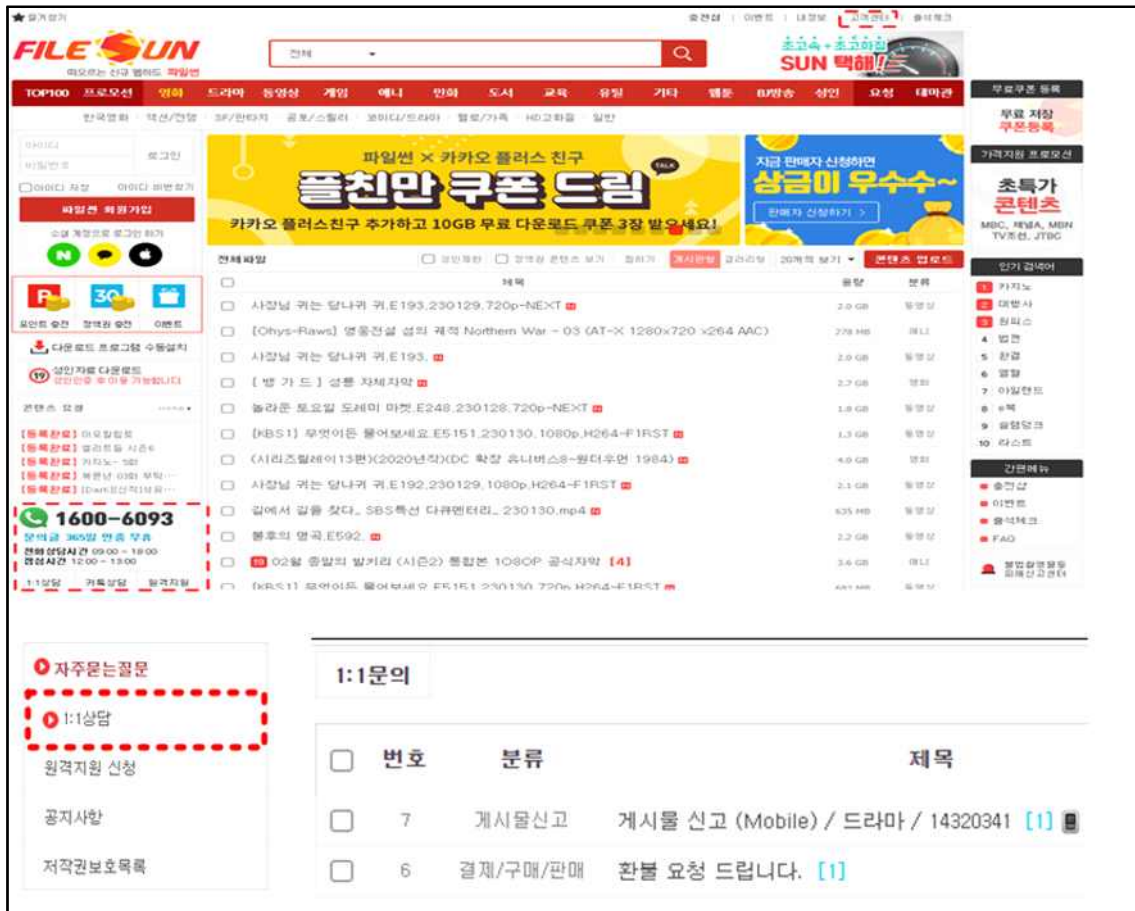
★ 즐겨찾기

충전설 | 이벤트 | 내정보 | 고객센터 | 출석체크

FILESUN

떠오르는 신규 웹하드 파일썬

전체

초고속+초고화질 SUN 택배!

TOP100 프로모션 영화 드라마 동영상 게임 애니 만화 도서 교육 유틸 기타 웹툰 BJ방송 성인 요청 테마관

한국영화 액션/전쟁 SF/판타지 공포/스릴러 코미디/드라마 멜로/가족 HD고화질 일반

무료쿠폰 등록

무료 저장 쿠폰등록

아이디

비밀번호

로그인

아이디 저장 아이디 비번찾기

파일썬 회원가입

소셜 계정으로 로그인 하기

파일썬 × 카카오 플러스 친구

플친만 쿠폰 드림

카카오 플러스친구 추가하고 10GB 무료 다운로드 쿠폰 3장 받으세요!

지금 판매자 신청하면

상금이 우수수~

판매자 신청하기 >

가격지원 프로모션

초특가 콘텐츠

MBC, 채널A, MBN TV조선, JTBC

전체파일

성인제외 정액제 콘텐츠 보기 검색기 게시판형 갤러리형 20개씩 보기 콘텐츠 업로드

포인트 충전 정액권 충전 이벤트

다운로드 프로그램 수동설치

성인자료 다운로드 성인인증 후 이용 가능합니다

콘텐츠 요청

[등록완료] 아오..
[등록완료] 불교..시즌6
[등록완료] 카지노 - 5화
[등록완료] 복면남 0화 부탁...
[등록완료] [Dark]...

1600-6093

문의글 365일 연중 무휴
전화상담시간 09:00 ~ 18:00
점심시간 12:00 ~ 13:00

1:1상담 카톡상담 원격지원

| | 제목 | 용량 | 분류 |
|---|---|---|---|
| | 사장님 귀는 당나귀 귀.E193.230129.720p-NEXT | 2.0 GB | 동영상 |
| | [Ohys-Raws] 영웅전설 섬의 궤적 Northern War - 03 (AT-X 1280x720 x264 AAC) | 278 MB | 애니 |
| | 사장님 귀는 당나귀 귀.E193. | 2.0 GB | 동영상 |
| | [ 병 가 드 ] 성룡 자체자막 | 2.7 GB | 영화 |
| | 놀라운 토요일 도레미 마켓.E248.230128.720p-NEXT | 1.8 GB | 동영상 |
| | [KBS1] 무엇이든 물어보세요.E5151.230130.1080p.H264-F1RST | 1.3 GB | 동영상 |
| | (시리즈릴레이13편)(2020년작)(DC 확장 유니버스8-원더우먼 1984) | 4.0 GB | 영화 |
| | 사장님 귀는 당나귀 귀.E192.230129.1080p.H264-F1RST | 2.1 GB | 동영상 |
| | 길에서 길을 찾다_ SBS특선 다큐멘터리_ 230130.mp4 | 635 MB | 동영상 |
| | 불후의 명곡.E592. | 2.2 GB | 동영상 |
| | 02월 중앙의 발키리 (시즌2) 통합본 1080P 공식자막 [4] | 3.6 GB | 애니 |
| | [KBS1] 무엇이든 물어보세요.E5151.230130.720p.H264-F1RST | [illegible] | 동영상 |

인기 검색어
1 카지노
2 대방사
3 원피스
4 범죄
5 환결
6 열혈
7 아일랜드
8 e북
9 슬램덩크
10 라스트

간편메뉴
충전샵
이벤트
출석체크
FAQ

불법촬영물등 피해신고센터

자주묻는질문
1:1상담
원격지원 신청
공지사항
저작권보호목록

1:1문의

| | 번호 | 분류 | 제목 |
|---|---|---|---|
| | 7 | 게시물신고 | 게시물 신고 (Mobile) / 드라마 / 14320341 [1] |
| | 6 | 결제/구매/판매 | 환불 요청 드립니다. [1] |